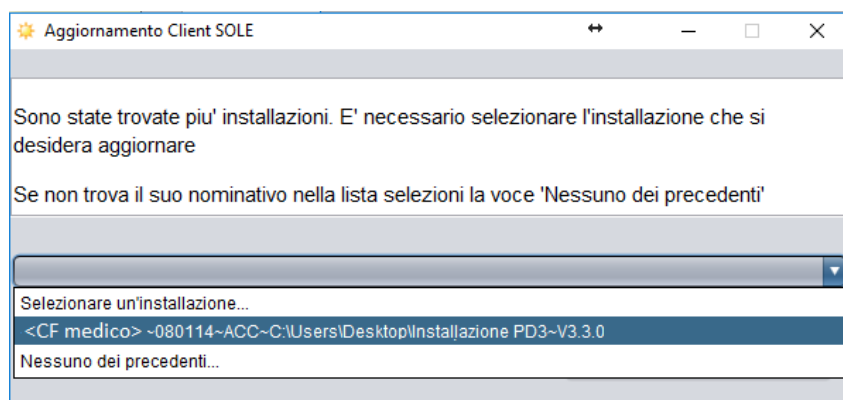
Aggiornamento Client SOLE

Sono state trovate piu' installazioni. E' necessario selezionare l'installazione che si desidera aggiornare

Se non trova il suo nominativo nella lista selezioni la voce 'Nessuno dei precedenti'

Selezionare un'installazione...
<CF medico> ~080114~ACC~C:\Users\Desktop\Installazione PD3~V3.3.0
Nessuno dei precedenti...